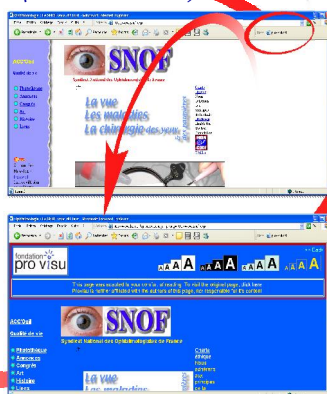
SNOF

Syndicat National des Ophtalmologistes de France

La vue
Les maladies
La chirurgie

Accueil
Qualité de vie

fondation pro visu

A A A A A A A A A A A A

This page was adapted to your choice of reading. To visit the original page, click here
Provisu is neither affiliated with the authors of this page, nor responsible for its content.

Accueil
Qualité de vie
Photothèque
Annonces
Congrès
Art
Histoire
Liens

SNOF

Syndicat National des Ophtalmologistes de France

La vue
Les maladies

Charte éthique
Nous adhérons aux principes de la